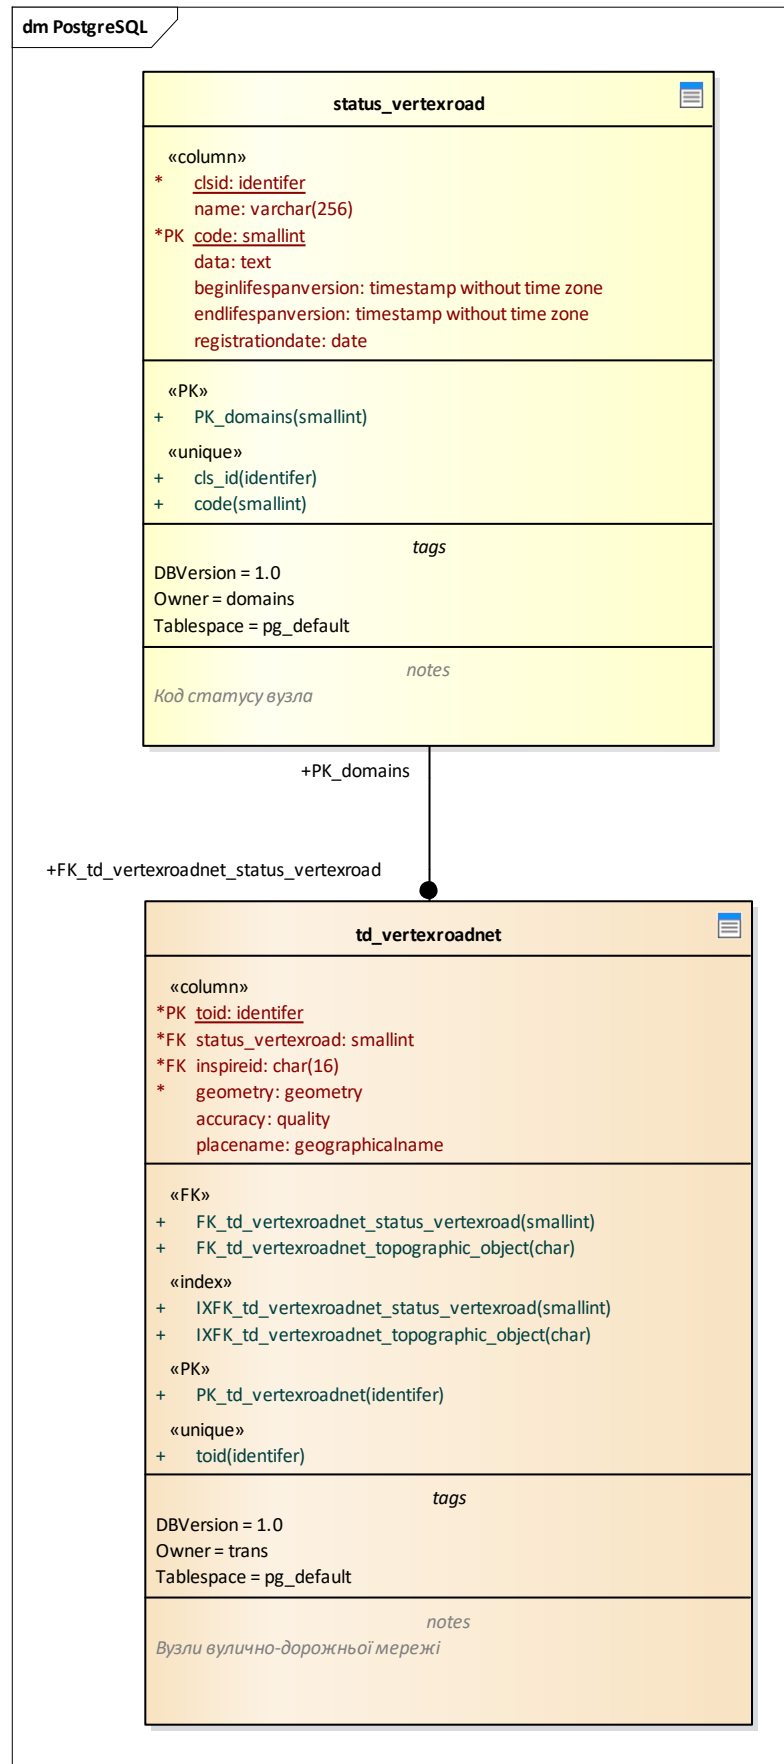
dm PostgreSQL

status_vertexroad

«column»
* clsid: identifer
name: varchar(256)
*PK code: smallint
data: text
beginlifespanversion: timestamp without time zone
endlifespanversion: timestamp without time zone
registrationdate: date

«PK»
+ PK_domains(smallint)
«unique»
+ cls_id(identifer)
+ code(smallint)

tags
DBVersion = 1.0
Owner = domains
Tablespace = pg_default

notes
Код статусу вузла

+PK_domains

+FK_td_vertexroadnet_status_vertexroad

td_vertexroadnet

«column»
*PK toid: identifer
*FK status_vertexroad: smallint
*FK inspireid: char(16)
* geometry: geometry
accuracy: quality
placename: geographicalname

«FK»
+ FK_td_vertexroadnet_status_vertexroad(smallint)
+ FK_td_vertexroadnet_topographic_object(char)
«index»
+ IXFK_td_vertexroadnet_status_vertexroad(smallint)
+ IXFK_td_vertexroadnet_topographic_object(char)
«PK»
+ PK_td_vertexroadnet(identifer)
«unique»
+ toid(identifer)

tags
DBVersion = 1.0
Owner = trans
Tablespace = pg_default

notes
Вузли вулично-дорожньої мережі